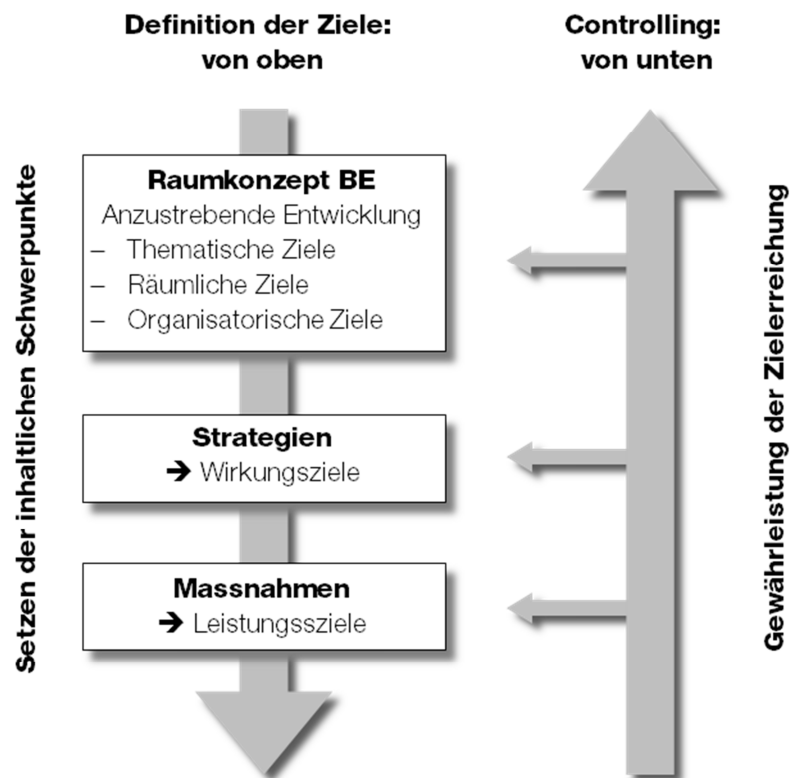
Definition der Ziele: von oben

Controlling: von unten

Setzen der inhaltlichen Schwerpunkte

Raumkonzept BE
Anzustrebende Entwicklung
– Thematische Ziele
– Räumliche Ziele
– Organisatorische Ziele

Strategien
➔ Wirkungsziele

Massnahmen
➔ Leistungssziele

Gewährleistung der Zielerreichung